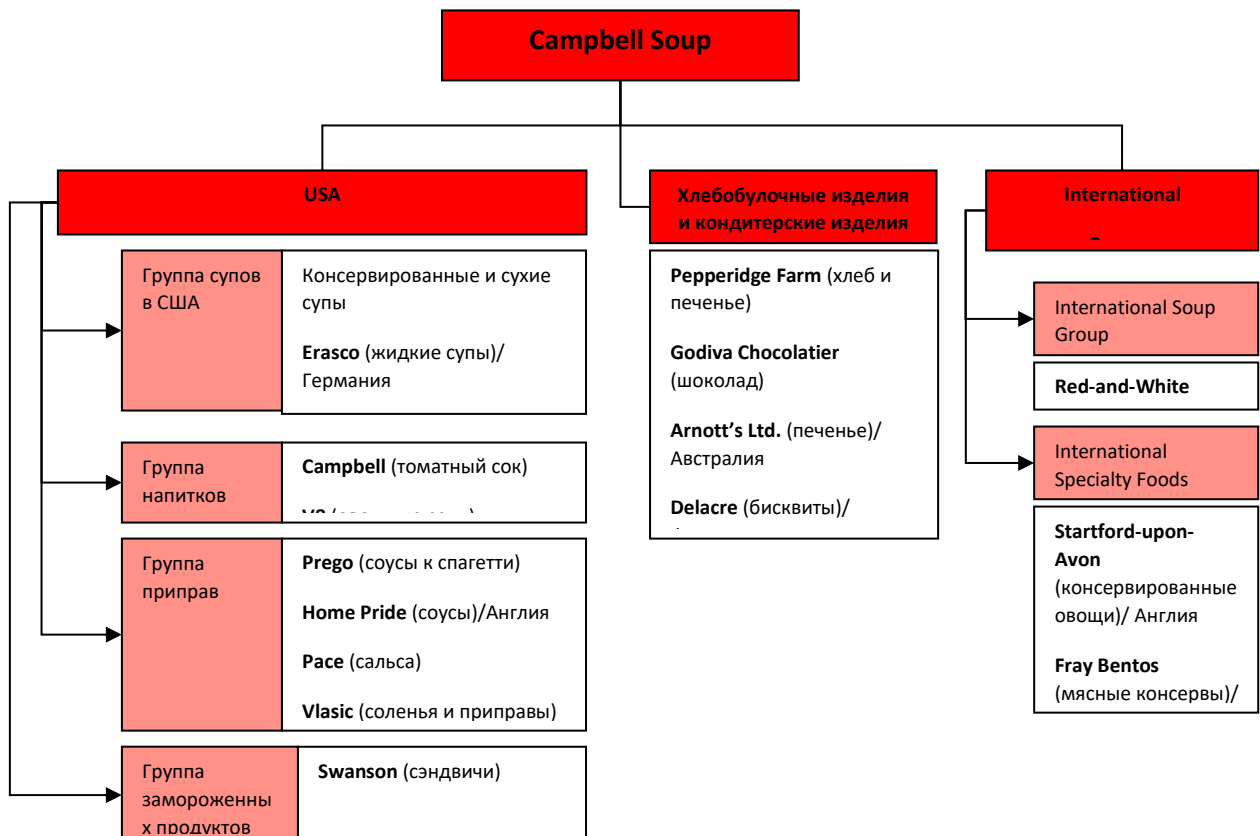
Campbell Soup

USA

Группа супов в США

Консервированные и сухие супы

**Erasco** (жидкие супы)/ Германия

Группа напитков

**Campbell** (томатный сок)

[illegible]

Группа приправ

**Prego** (соусы к спагетти)

**Home Pride** (соусы)/Англия

**Pace** (сальса)

**Vlasic** (соленья и приправы)

Группа замороженных продуктов

**Swanson** (сэндвичи)

Хлебобулочные изделия и кондитерские изделия

**Pepperidge Farm** (хлеб и печенье)

**Godiva Chocolatier** (шоколад)

**Arnott's Ltd.** (печенье)/ Австралия

**Delacre** (бисквиты)/

International

International Soup Group

**Red-and-White**

International Specialty Foods

**Startford-upon-Avon** (консервированные овощи)/ Англия

**Fray Bentos** (мясные консервы)/